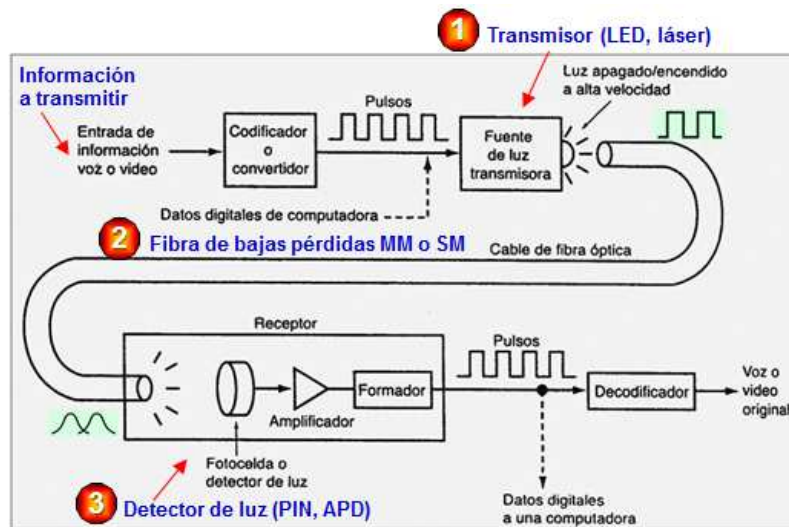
1 Transmisor (LED, láser)

Información a transmitir

Luz apagado/encendido a alta velocidad

Entrada de información voz o video

Codificador o convertidor

Pulsos

Fuente de luz transmisora

Datos digitales de computadora

2 Fibra de bajas pérdidas MM o SM

Cable de fibra óptica

Receptor

Pulsos

Formador

Amplificador

Decodificador

Voz o video original

Fotocelda o detector de luz

3 Detector de luz (PIN, APD)

Datos digitales a una computadora